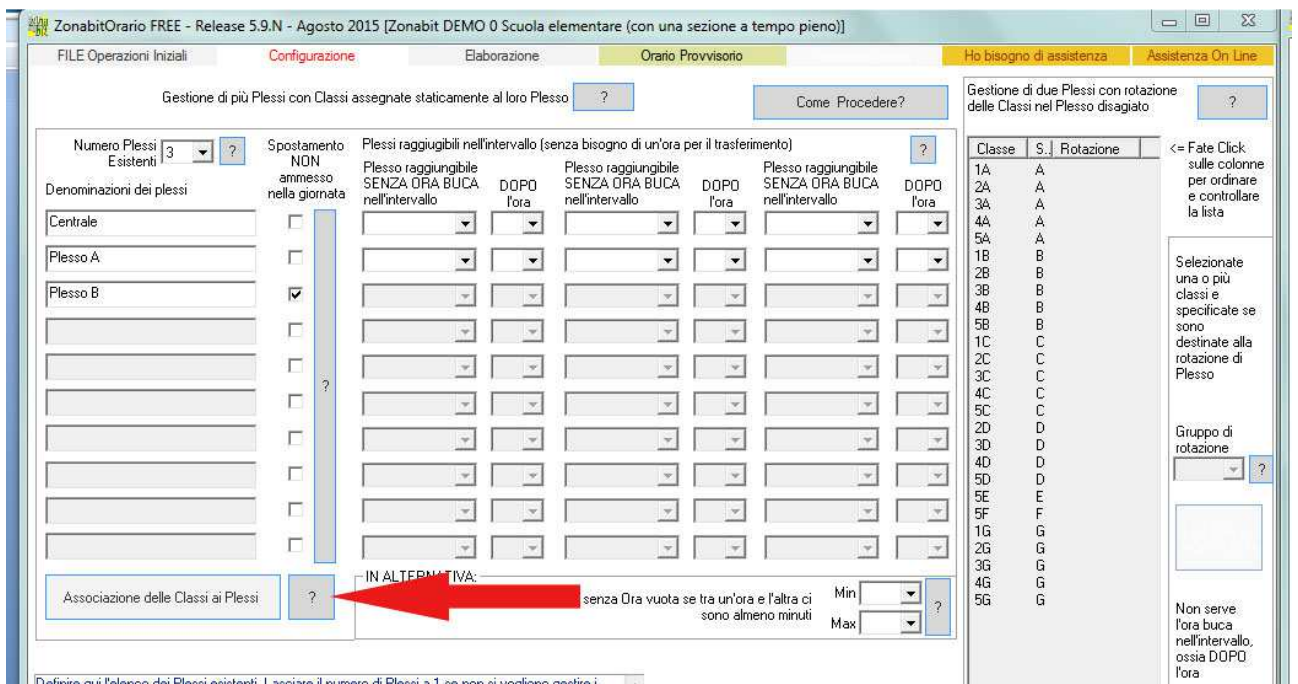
ZonabitOrario FREE - Release 5.9.N - Agosto 2015 [Zonabit DEMO 0 Scuola elementare (con una sezione a tempo pieno)]

FILE Operazioni Iniziali | Configurazione | Elaborazione | Orario Provvisorio | Ho bisogno di assistenza | Assistenza On Line

Gestione di più Plessi con Classi assegnate staticamente al loro Plesso ?

Come Procedere?

Gestione di due Plessi con rotazione delle Classi nel Plesso disagiato ?

Numero Plessi Esistenti 3 ?

Spostamento NON ammesso nella giornata

Plessi raggiungibili nell'intervallo (senza bisogno di un'ora per il trasferimento) ?

Denominazioni dei plessi

Plesso raggiungibile SENZA ORA BUCA nell'intervallo | DOPO l'ora | Plesso raggiungibile SENZA ORA BUCA nell'intervallo | DOPO l'ora | Plesso raggiungibile SENZA ORA BUCA nell'intervallo | DOPO l'ora

Centrale
Plesso A
Plesso B

?

| Classe | S. | Rotazione |
|---|---|---|
| 1A | A | |
| 2A | A | |
| 3A | A | |
| 4A | A | |
| 5A | A | |
| 1B | B | |
| 2B | B | |
| 3B | B | |
| 4B | B | |
| 5B | B | |
| 1C | C | |
| 2C | C | |
| 3C | C | |
| 4C | C | |
| 5C | C | |
| 2D | D | |
| 3D | D | |
| 4D | D | |
| 5D | D | |
| 5E | E | |
| 5F | F | |
| 1G | G | |
| 2G | G | |
| 3G | G | |
| 4G | G | |
| 5G | G | |

<= Fate Click sulle colonne per ordinare e controllare la lista

Selezionate una o più classi e specificate se sono destinate alla rotazione di Plesso

Gruppo di rotazione ?

Associazione delle Classi ai Plessi ?

IN ALTERNATIVA:

senza Ora vuota se tra un'ora e l'altra ci sono almeno minuti

Min
Max ?

Non serve l'ora buca nell'intervallo, ossia DOPO l'ora

Definire qui l'elenco dei Plessi esistenti. Lasciare il numero di Plessi a 1 se non si vogliono gestire i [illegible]